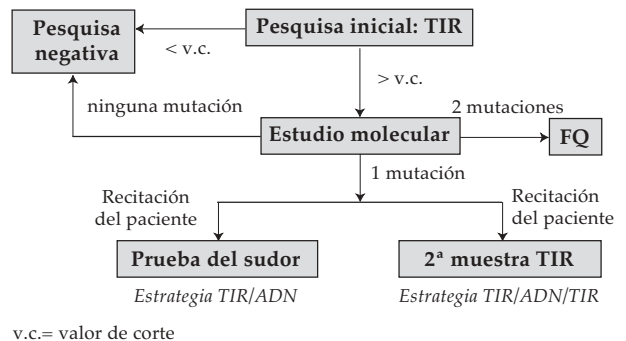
Pesquisa negativa

Pesquisa inicial: TIR

< v.c.

> v.c.

ninguna mutación

2 mutaciones

Estudio molecular

FQ

1 mutación

Recitación del paciente

Recitación del paciente

Prueba del sudor

2ª muestra TIR

Estrategia TIR/ADN

Estrategia TIR/ADN/TIR

v.c.= valor de corte